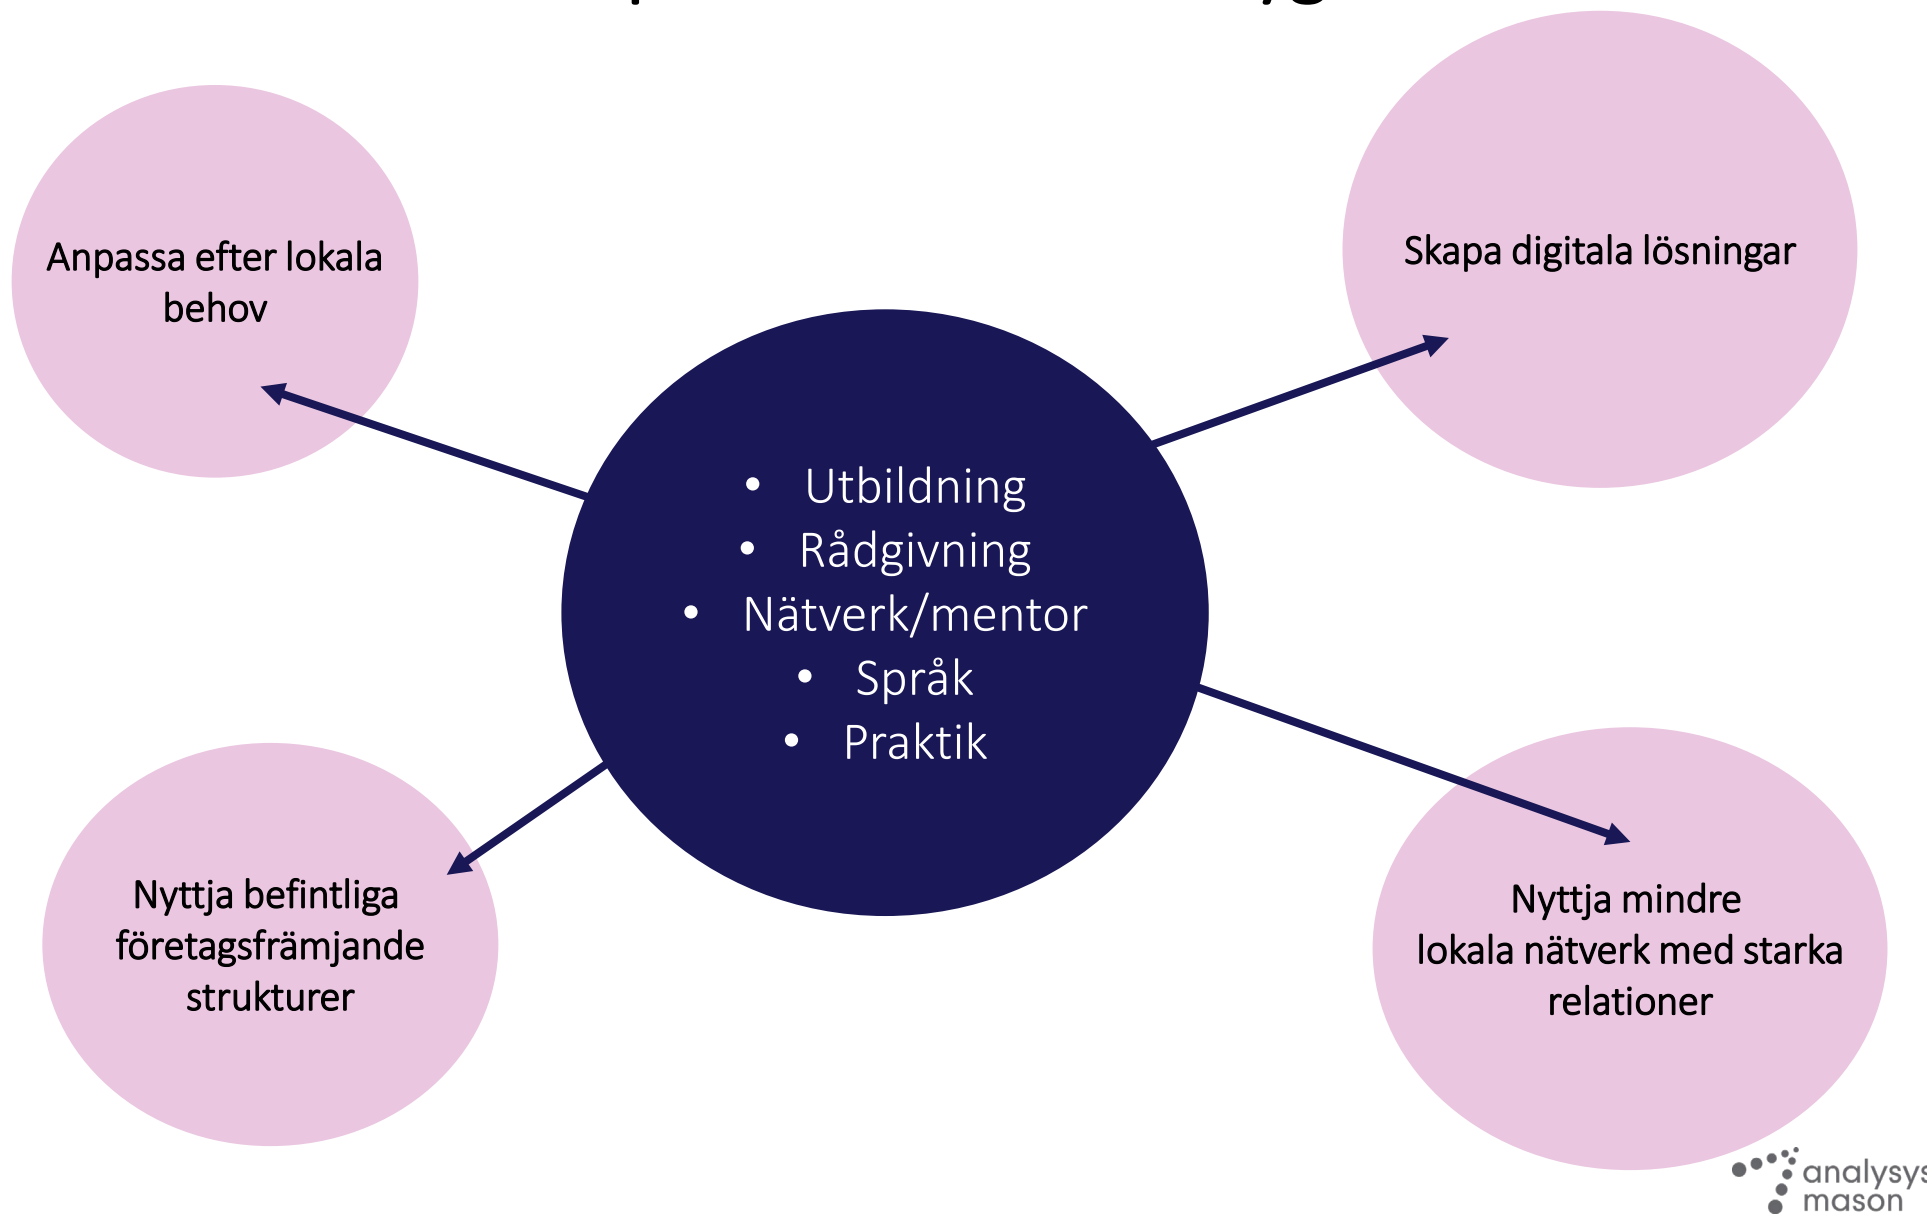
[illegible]

Anpassa efter lokala behov

Skapa digitala lösningar

- Utbildning
- Rådgivning
- Nätverk/mentor
- Språk
- Praktik

Nyttja befintliga företagsfrämjande strukturer

Nyttja mindre lokala nätverk med starka relationer

analysys mason